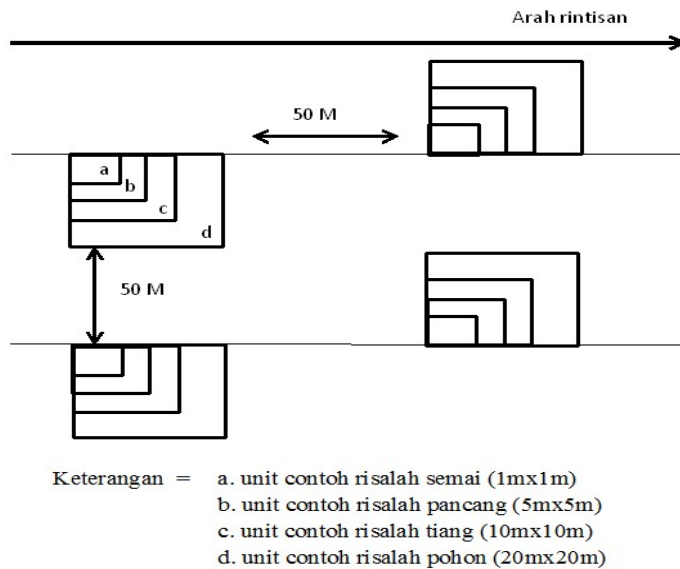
Arah rintisan

50 M

a
b
c
d

50 M

Keterangan = a. unit contoh risalah semai (1mx1m)
b. unit contoh risalah pancang (5mx5m)
c. unit contoh risalah tiang (10mx10m)
d. unit contoh risalah pohon (20mx20m)